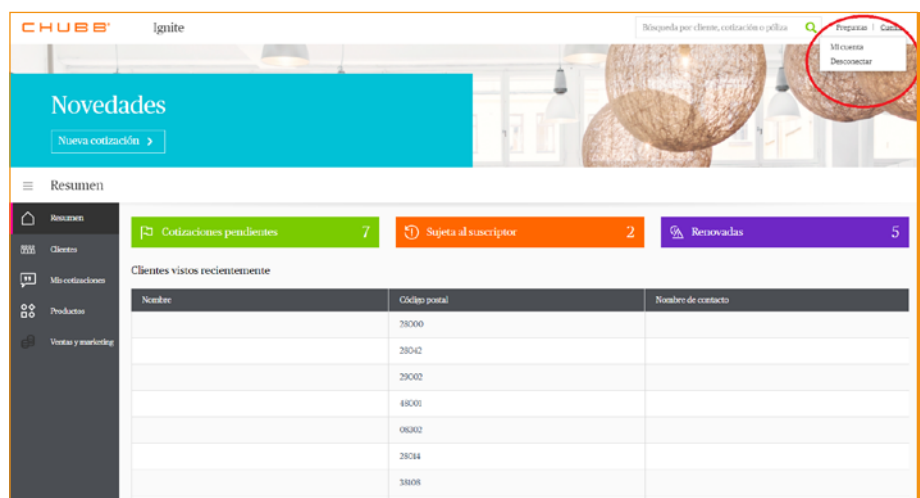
CHUBB

Ignite

Búsqueda por cliente, cotización o póliza

Preguntas | Carlos

Mi cuenta

Desconectar

Novedades

Nueva cotización ›

Resumen

Resumen

Clientes

Mis cotizaciones

Productos

Ventas y marketing

Cotizaciones pendientes 7

Sujeta al suscriptor 2

Renovadas 5

Clientes vistos recientemente

| Nombre | Código postal | Nombre de contacto |
|---|---|---|
| | 28000 | |
| | 28042 | |
| | 29002 | |
| | 48001 | |
| | 08302 | |
| | 28014 | |
| | 38108 | |